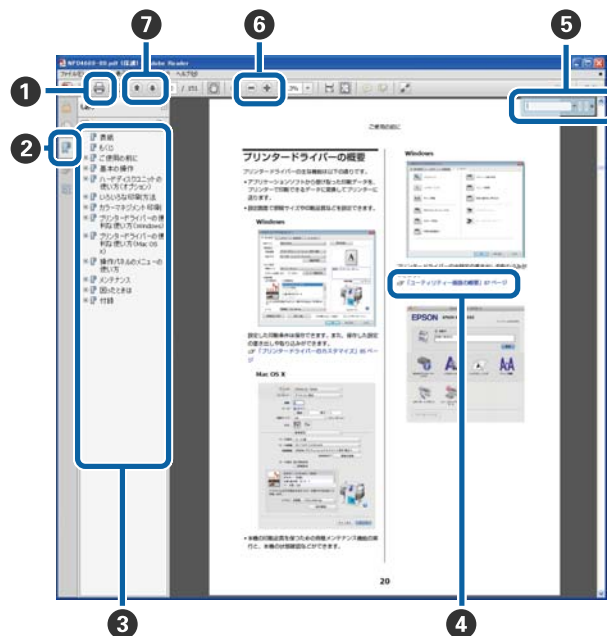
❶ ❷ ❸ ❹ ❺ ❻ ❼

WFD4600-08.pdf [保護] - Adobe Reader

ファイル(F) ヘルプ(H)

/ 351

表紙
もくじ
ご使用の前に
基本の操作
ハーディスクユニットの使い方(オプション)
いろいろな印刷方法
カラーマネジメント印刷
プリンタードライバーの使い方(Windows)
プリンタードライバーの使い方(Mac OS X)
操作パネルのメニューの使い方
メンテナンス
困ったときは
付録

ご使用の前に

プリンタードライバーの概要

Windows

Mac OS X

Windows

「ユーティリティー画面の概要」87 ページ

「プリンタードライバーのカスタマイズ」85 ページ

EPSON

20